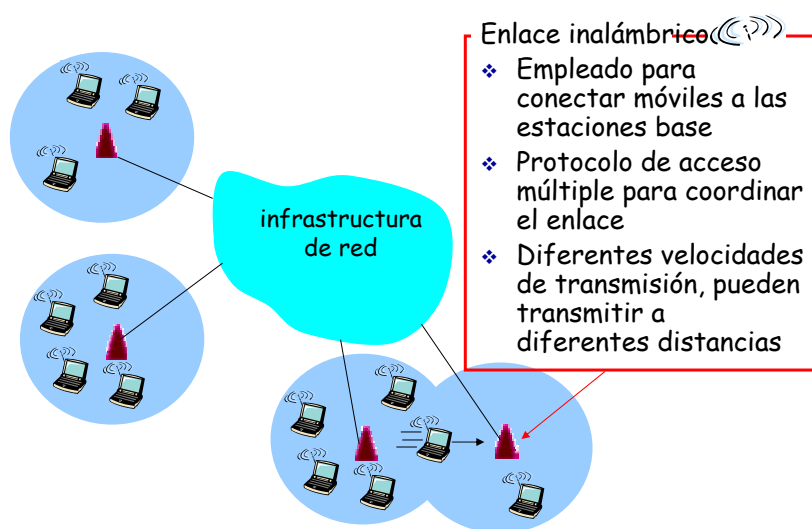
Enlace inalámbrico

- Empleado para conectar móviles a las estaciones base
- Protocolo de acceso múltiple para coordinar el enlace
- Diferentes velocidades de transmisión, pueden transmitir a diferentes distancias

infraestructura de red